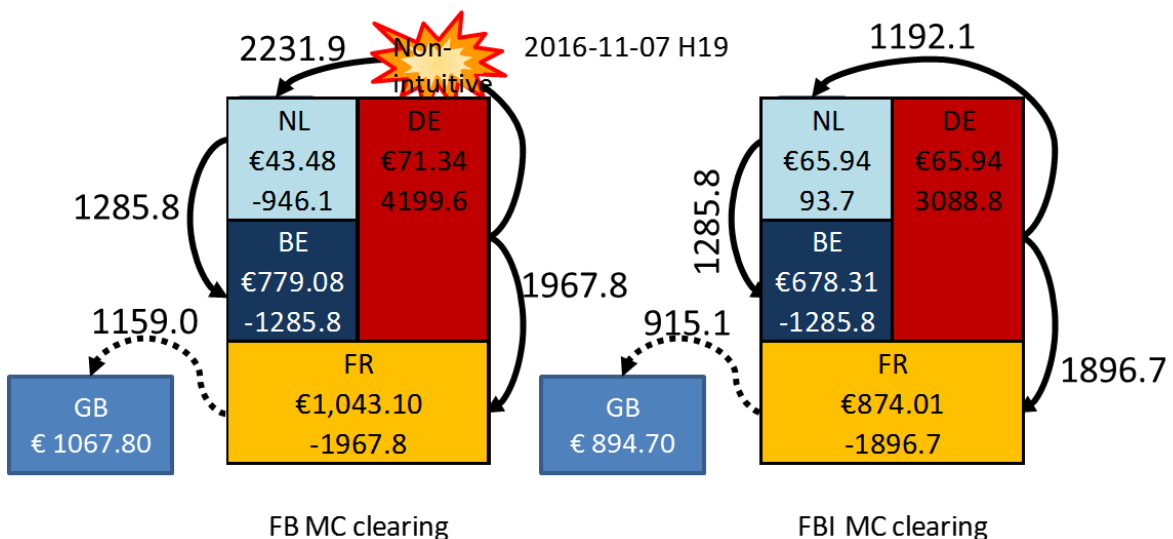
2231.9

Non-intuitive

2016-11-07 H19

NL
€43.48
-946.1

DE
€71.34
4199.6

1285.8

BE
€779.08
-1285.8

1967.8

1159.0

GB
€ 1067.80

FR
€1,043.10
-1967.8

FB MC clearing

1192.1

NL
€65.94
93.7

DE
€65.94
3088.8

1285.8

BE
€678.31
-1285.8

915.1

GB
€ 894.70

FR
€874.01
-1896.7

1896.7

FBI MC clearing